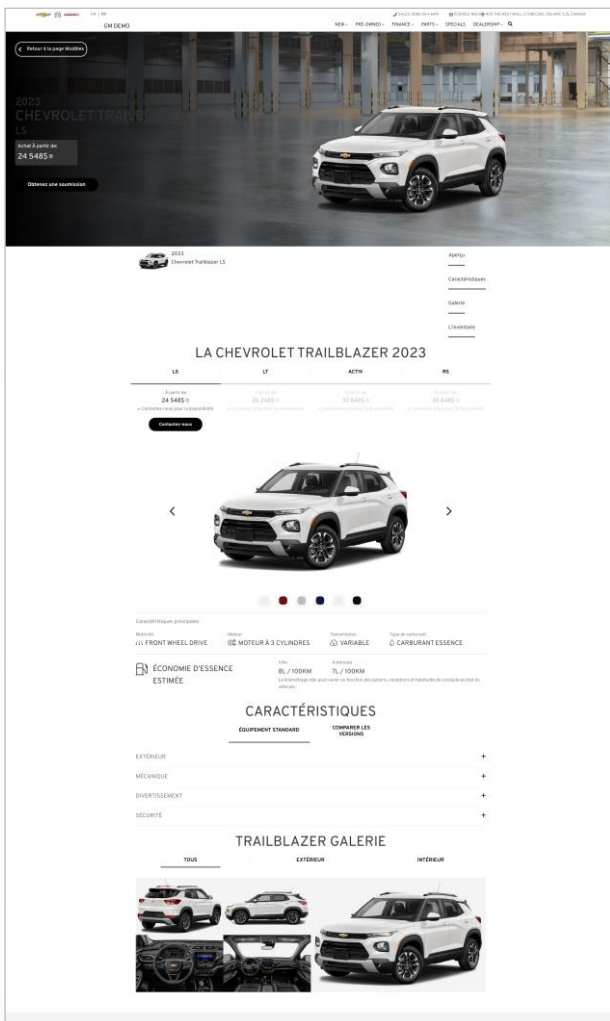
FR | EN
GM DEMO
SALES (000) 000-0000 SERVICE (000) 000-0000 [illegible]
NEW PRE OWNED FINANCE PARTS SPECIALS DEALERSHIP

Retour à la page Modèles

2023
CHEVROLET TRAILBLAZER
LS
Achat À partir de
24 548$
Obtenez une soumission

2023
Chevrolet Trailblazer LS

Aperçu
Caractéristiques
Galerie
L'inventaire

LA CHEVROLET TRAILBLAZER 2023

| LS | LT | ACTIV | RS |
|---|---|---|---|
| À partir de 24 548$ | À partir de 26 248$ | À partir de 30 848$ | À partir de 30 848$ |

Contactez-nous

Caractéristiques principales
Motricité
FRONT WHEEL DRIVE
Moteur
MOTEUR À 3 CYLINDRES
Transmission
VARIABLE
Type de carburant
CARBURANT ESSENCE

ÉCONOMIE D'ESSENCE ESTIMÉE
Ville
8L / 100KM
Autoroute
7L / 100KM
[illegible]

CARACTÉRISTIQUES
ÉQUIPEMENT STANDARD
COMPARER LES VERSIONS

EXTÉRIEUR +
MÉCANIQUE +
DIVERTISSEMENT +
SÉCURITÉ +

TRAILBLAZER GALERIE
TOUS
EXTÉRIEUR
INTÉRIEUR